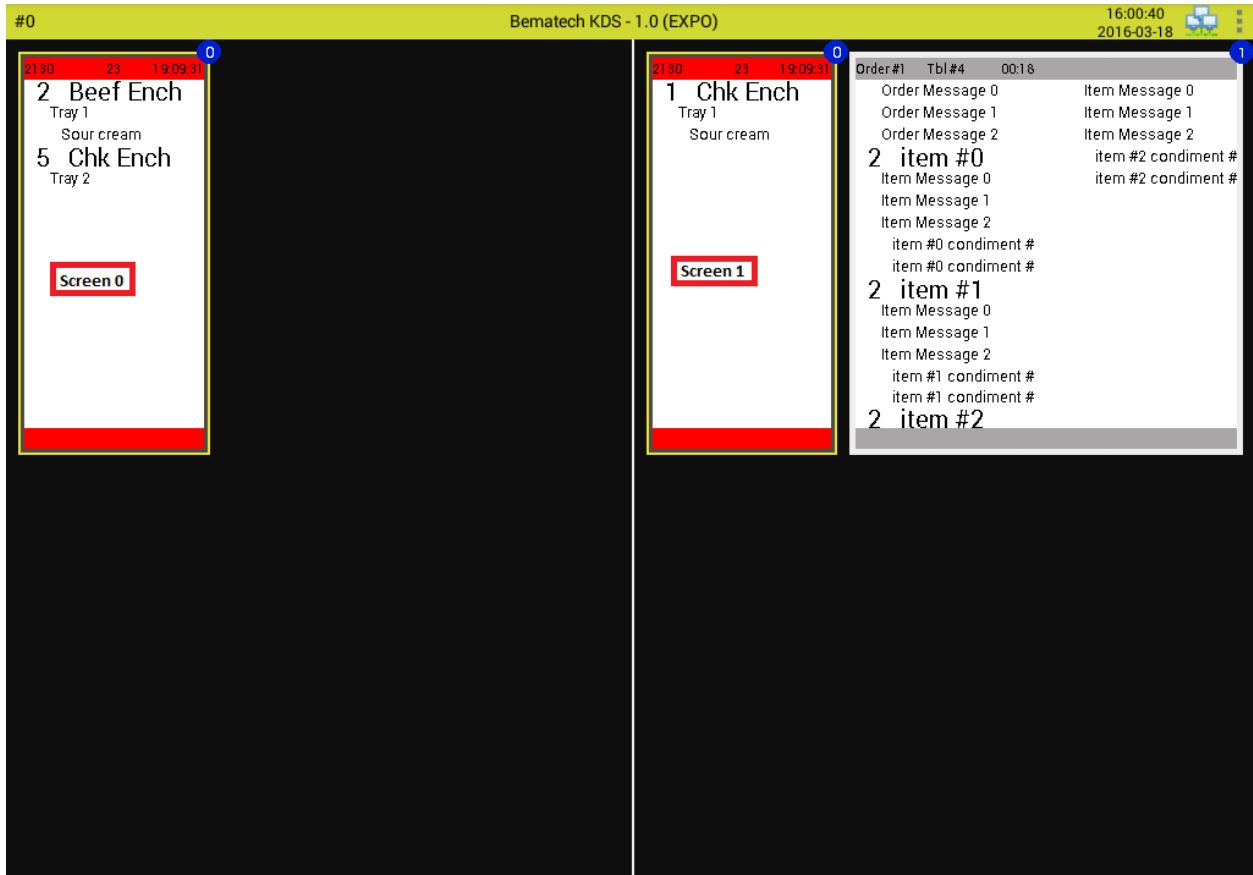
#0

Bematech KDS - 1.0 (EXPO)

16:00:40
2016-03-18

0

2130 23 19:09:31

2 Beef Ench
Tray 1
Sour cream
5 Chk Ench
Tray 2

Screen 0

0

2130 23 19:09:31

1 Chk Ench
Tray 1
Sour cream

Screen 1

1

Order#1 Tbl#4 00:18

Order Message 0
Order Message 1
Order Message 2
2 item #0
Item Message 0
Item Message 1
Item Message 2
item #0 condiment #
item #0 condiment #
2 item #1
Item Message 0
Item Message 1
Item Message 2
item #1 condiment #
item #1 condiment #
2 item #2

Item Message 0
Item Message 1
Item Message 2
item #2 condiment #
item #2 condiment #